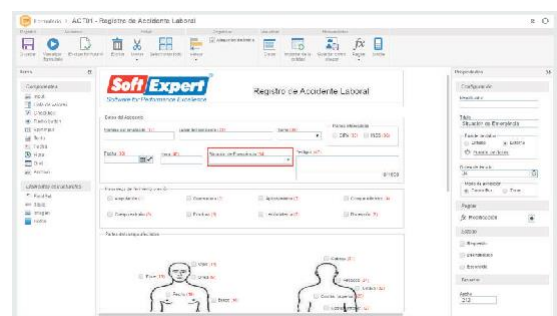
Formulários - ACT01 - Registro de Accidente Laboral

SoftExpert
Software for Performance Excellence

Registro de Accidente Laboral

Datos del accidente

Fecha

Situación de Emergencia

Propiedades

Configuración

Título
Situación de Emergencia

Fuente de datos

Predicción

Estilo

Relleno

Ancho
212